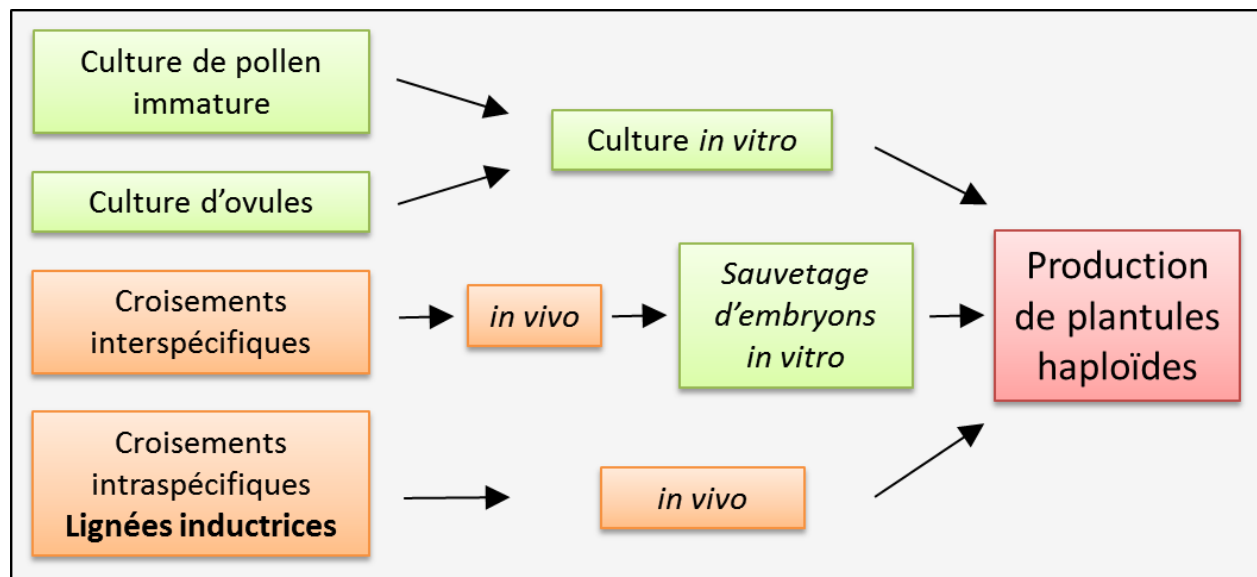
Culture de pollen immature

Culture d'ovules

Culture *in vitro*

Croisements interspécifiques

*in vivo*

*Sauvetage d'embryons in vitro*

Production de plantules haploïdes

Croisements intraspécifiques
**Lignées inductrices**

*in vivo*